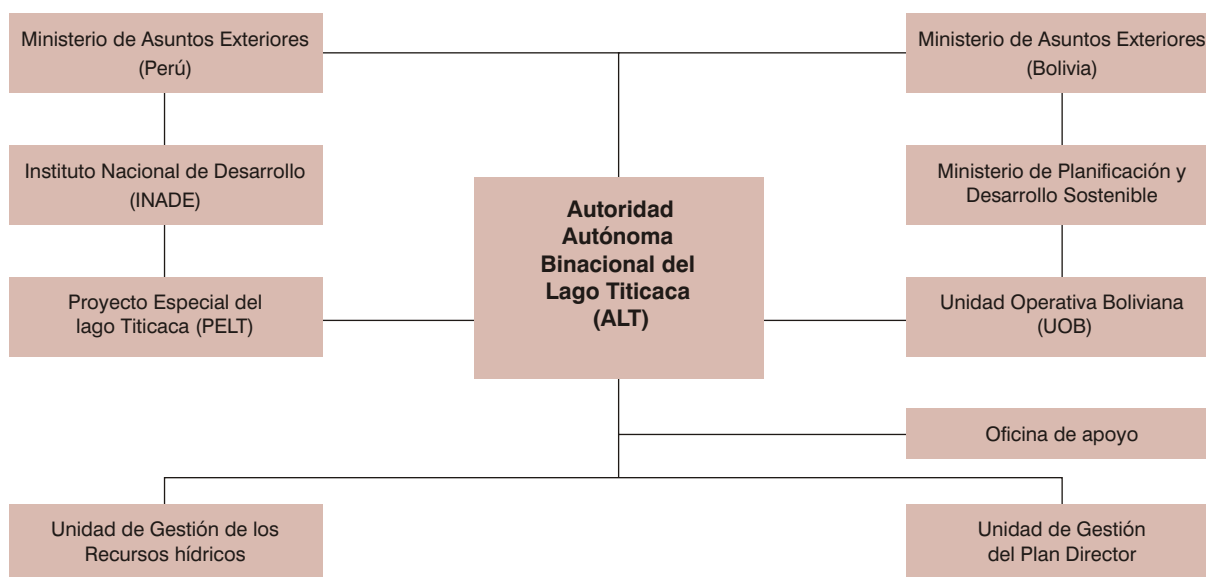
Ministerio de Asuntos Exteriores (Perú)

Ministerio de Asuntos Exteriores (Bolivia)

Instituto Nacional de Desarrollo (INADE)

Autoridad Autónoma Binacional del Lago Titicaca (ALT)

Ministerio de Planificación y Desarrollo Sostenible

Proyecto Especial del lago Titicaca (PELT)

Unidad Operativa Boliviana (UOB)

Oficina de apoyo

Unidad de Gestión de los Recursos hídricos

Unidad de Gestión del Plan Director